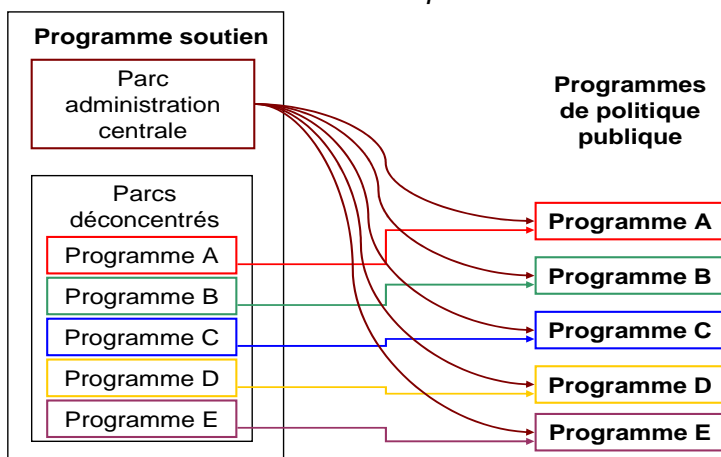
Programme soutien

Parc administration centrale

Parcs déconcentrés

Programme A

Programme B

Programme C

Programme D

Programme E

Programmes de politique publique

Programme A

Programme B

Programme C

Programme D

Programme E